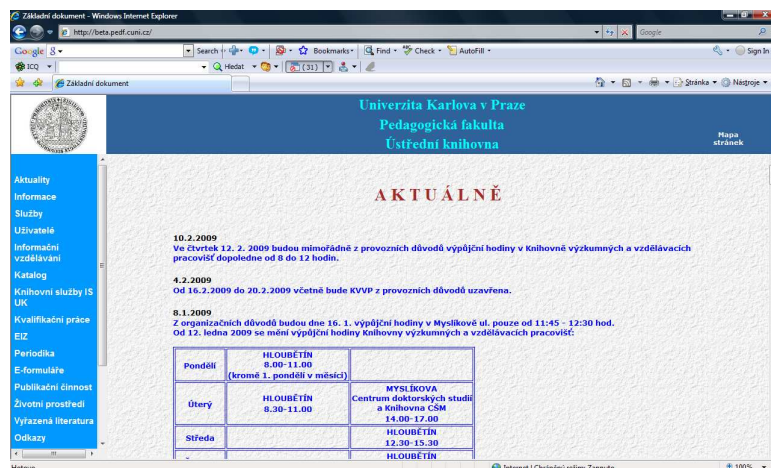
Základní dokument - Windows Internet Explorer

http://beta.pedf.cuni.cz/

Google

Google 8 ▾ Search ▾ Bookmarks ▾ Find ▾ Check ▾ AutoFill ▾ Sign In

ICQ ▾ Hledat ▾ (31)

Základní dokument

Stránka ▾ Nástroje ▾

Univerzita Karlova v Praze
Pedagogická fakulta
Ústřední knihovna

Mapa stránek

Aktuality
Informace
Služby
Uživatelé
Informační vzdělávání
Katalog
Knihovní služby IS UK
Kvalifikační práce
EIZ
Periodika
E-formuláře
Publikační činnost
Životní prostředí
Vyřazená literatura
Odkazy

AKTUÁLNĚ

10.2.2009
Ve čtvrtek 12. 2. 2009 budou mimořádně z provozních důvodů výpůjční hodiny v Knihovně výzkumných a vzdělávacích pracovišť dopoledne od 8 do 12 hodin.

4.2.2009
Od 16.2.2009 do 20.2.2009 včetně bude KVVP z provozních důvodů uzavřena.

8.1.2009
Z organizačních důvodů budou dne 16. 1. výpůjční hodiny v Myslíkově ul. pouze od 11:45 - 12:30 hod.
Od 12. ledna 2009 se mění výpůjční hodiny Knihovny výzkumných a vzdělávacích pracovišť:

| Pondělí | HLOUBĚTÍN 8.00-11.00 (kromě 1. pondělí v měsíci) | |
|---|---|---|
| Úterý | HLOUBĚTÍN 8.30-11.00 | MYSLÍKOVA Centrum doktorských studií a Knihovna CSM 14.00-17.00 |
| Středa | | HLOUBĚTÍN 12.30-15.30 |
| | | HLOUBĚTÍN |

Hotovo

Internet | Chráněný režim: Zapnuto

100%